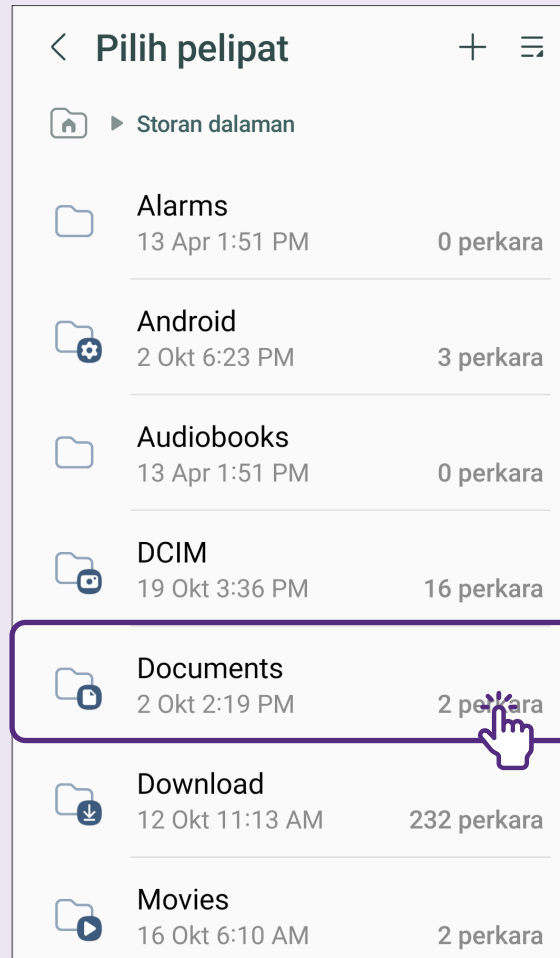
Pilih pelipat

Storan dalaman

Alarms
13 Apr 1:51 PM
0 perkara

Android
2 Okt 6:23 PM
3 perkara

Audiobooks
13 Apr 1:51 PM
0 perkara

DCIM
19 Okt 3:36 PM
16 perkara

Documents
2 Okt 2:19 PM
2 perkara

Download
12 Okt 11:13 AM
232 perkara

Movies
16 Okt 6:10 AM
2 perkara